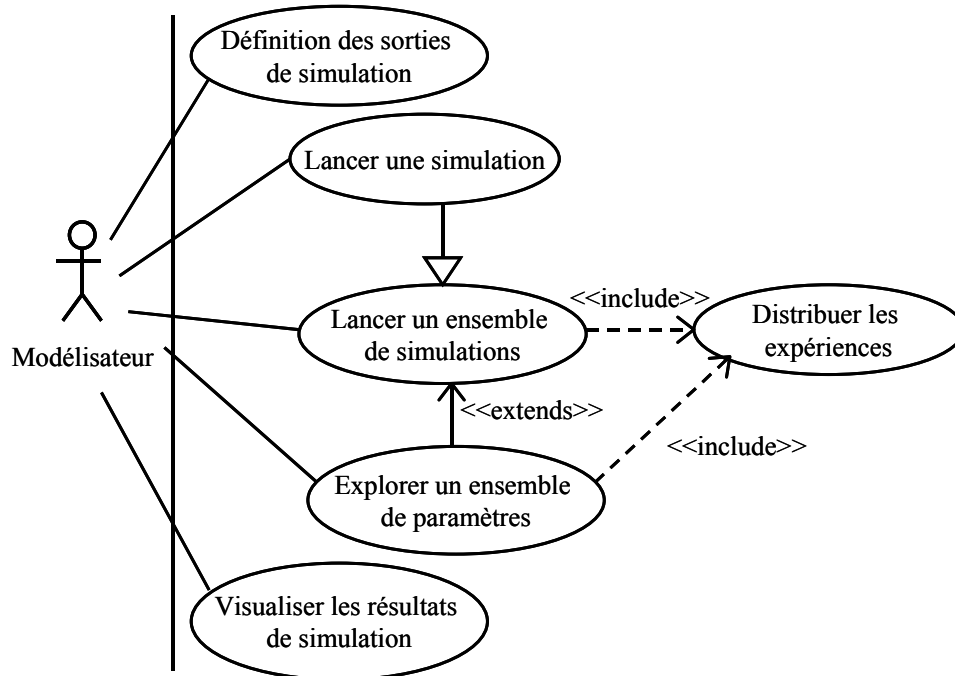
Définition des sorties de simulation

Lancer une simulation

Modélisateur

<<include>>

Lancer un ensemble de simulations

Distribuer les expériences

<<extends>>

<<include>>

Explorer un ensemble de paramètres

Visualiser les résultats de simulation